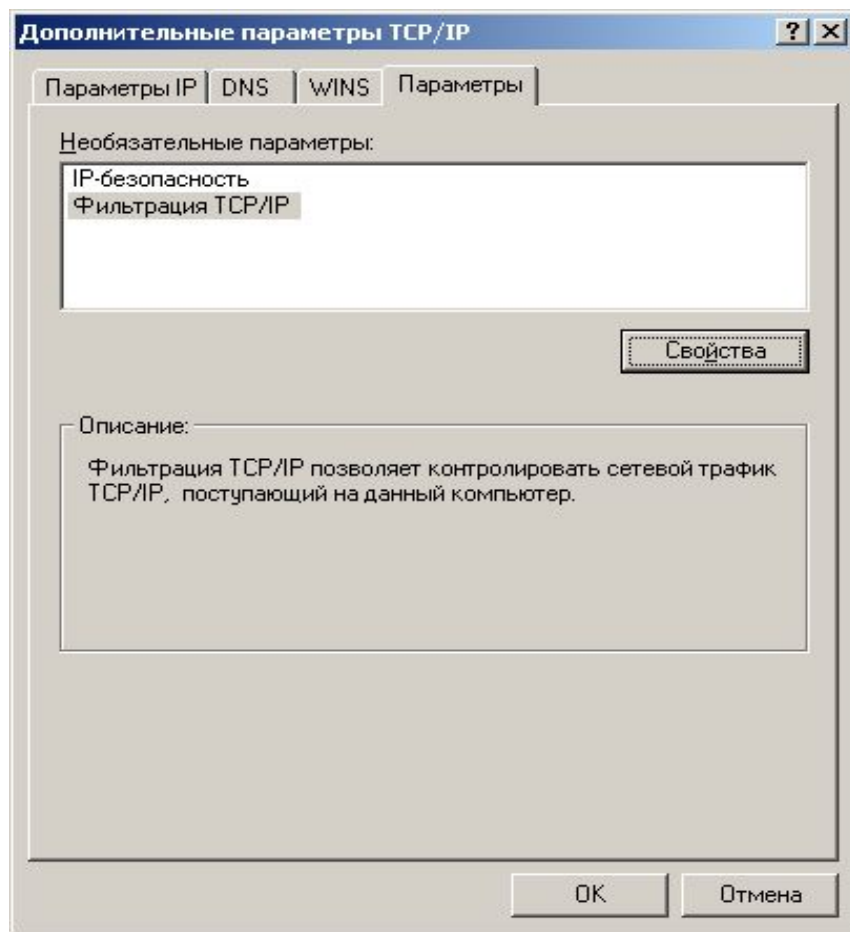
Дополнительные параметры TCP/IP

? ×

Параметры IP | DNS | WINS | Параметры

Необязательные параметры:

IP-безопасность
Фильтрация TCP/IP

Свойства

Описание:

Фильтрация TCP/IP позволяет контролировать сетевой трафик TCP/IP, поступающий на данный компьютер.

OK

Отмена